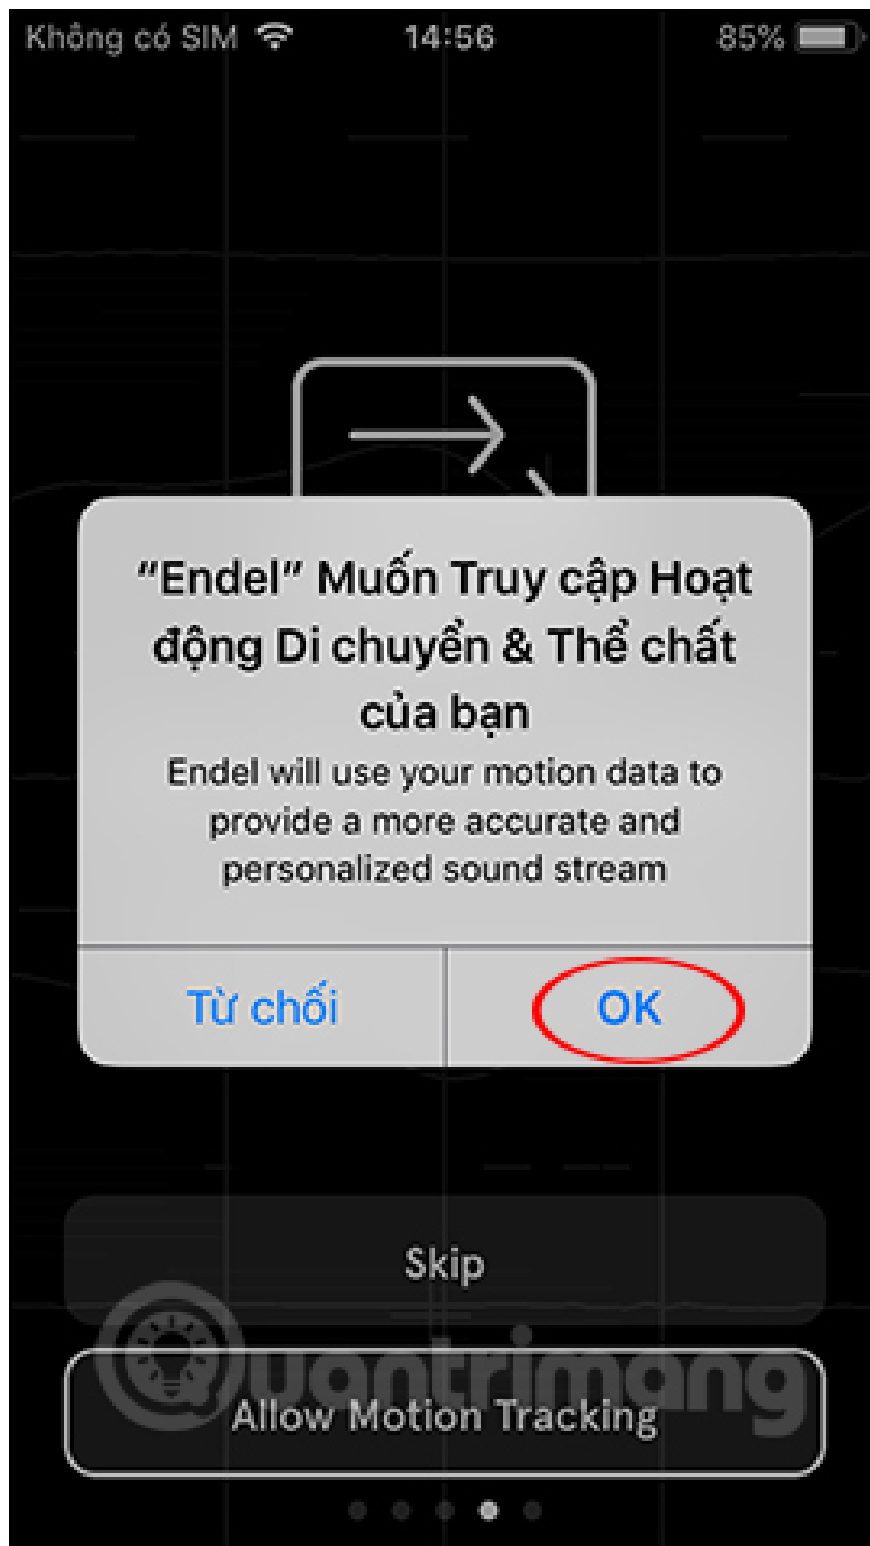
Không có SIM 14:56 85%

"Endel" Muốn Truy cập Hoạt động Di chuyển & Thể chất của bạn

Endel will use your motion data to provide a more accurate and personalized sound stream

Từ chối

OK

Skip

Quantrimang

Allow Motion Tracking